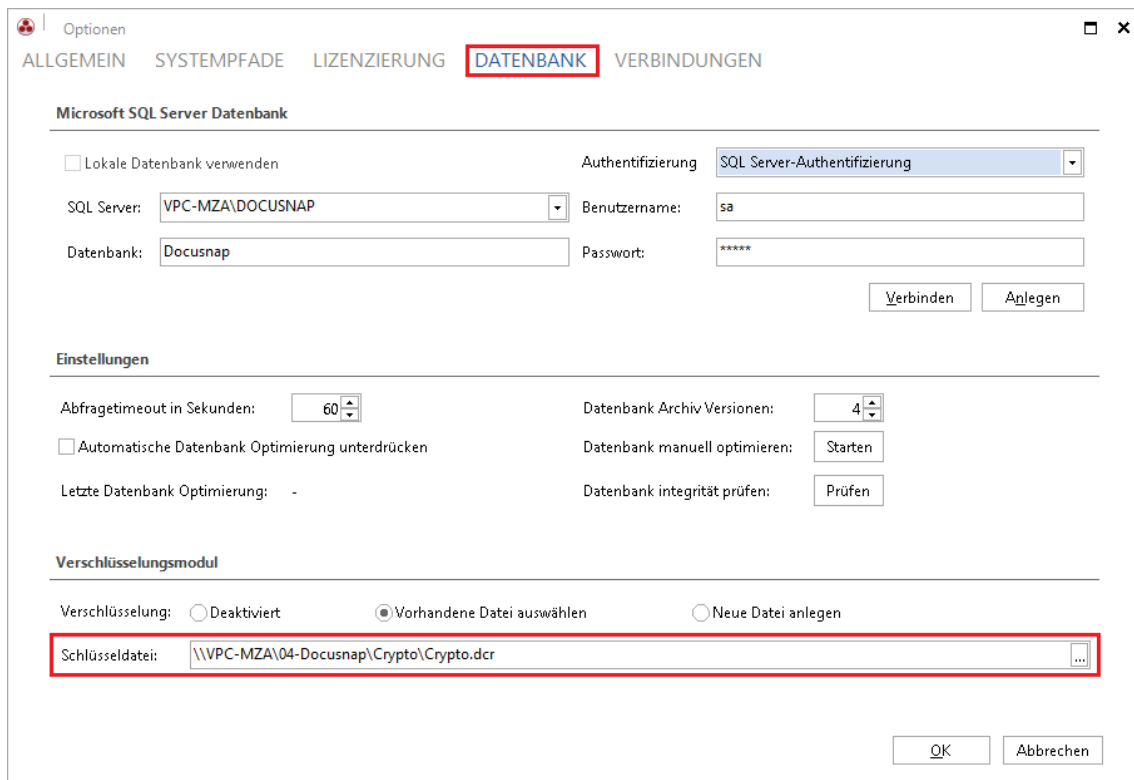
Optionen

ALLGEMEIN SYSTEMPFADE LIZENZIERUNG DATENBANK VERBINDUNGEN

Microsoft SQL Server Datenbank

Lokale Datenbank verwenden

Authentifizierung SQL Server-Authentifizierung

SQL Server: VPC-MZA\DOCUSNAP

Benutzername: sa

Datenbank: Docusnap

Passwort: *****

Verbinden Anlegen

Einstellungen

Abfragetimeout in Sekunden: 60

Datenbank Archiv Versionen: 4

Automatische Datenbank Optimierung unterdrücken

Datenbank manuell optimieren: Starten

Letzte Datenbank Optimierung: -

Datenbank integrität prüfen: Prüfen

Verschlüsselungsmodul

Verschlüsselung: Deaktiviert Vorhandene Datei auswählen Neue Datei anlegen

Schlüsseldatei: \\VPC-MZA\04-Docusnap\Crypto\Crypto.dcr ...

OK Abbrechen